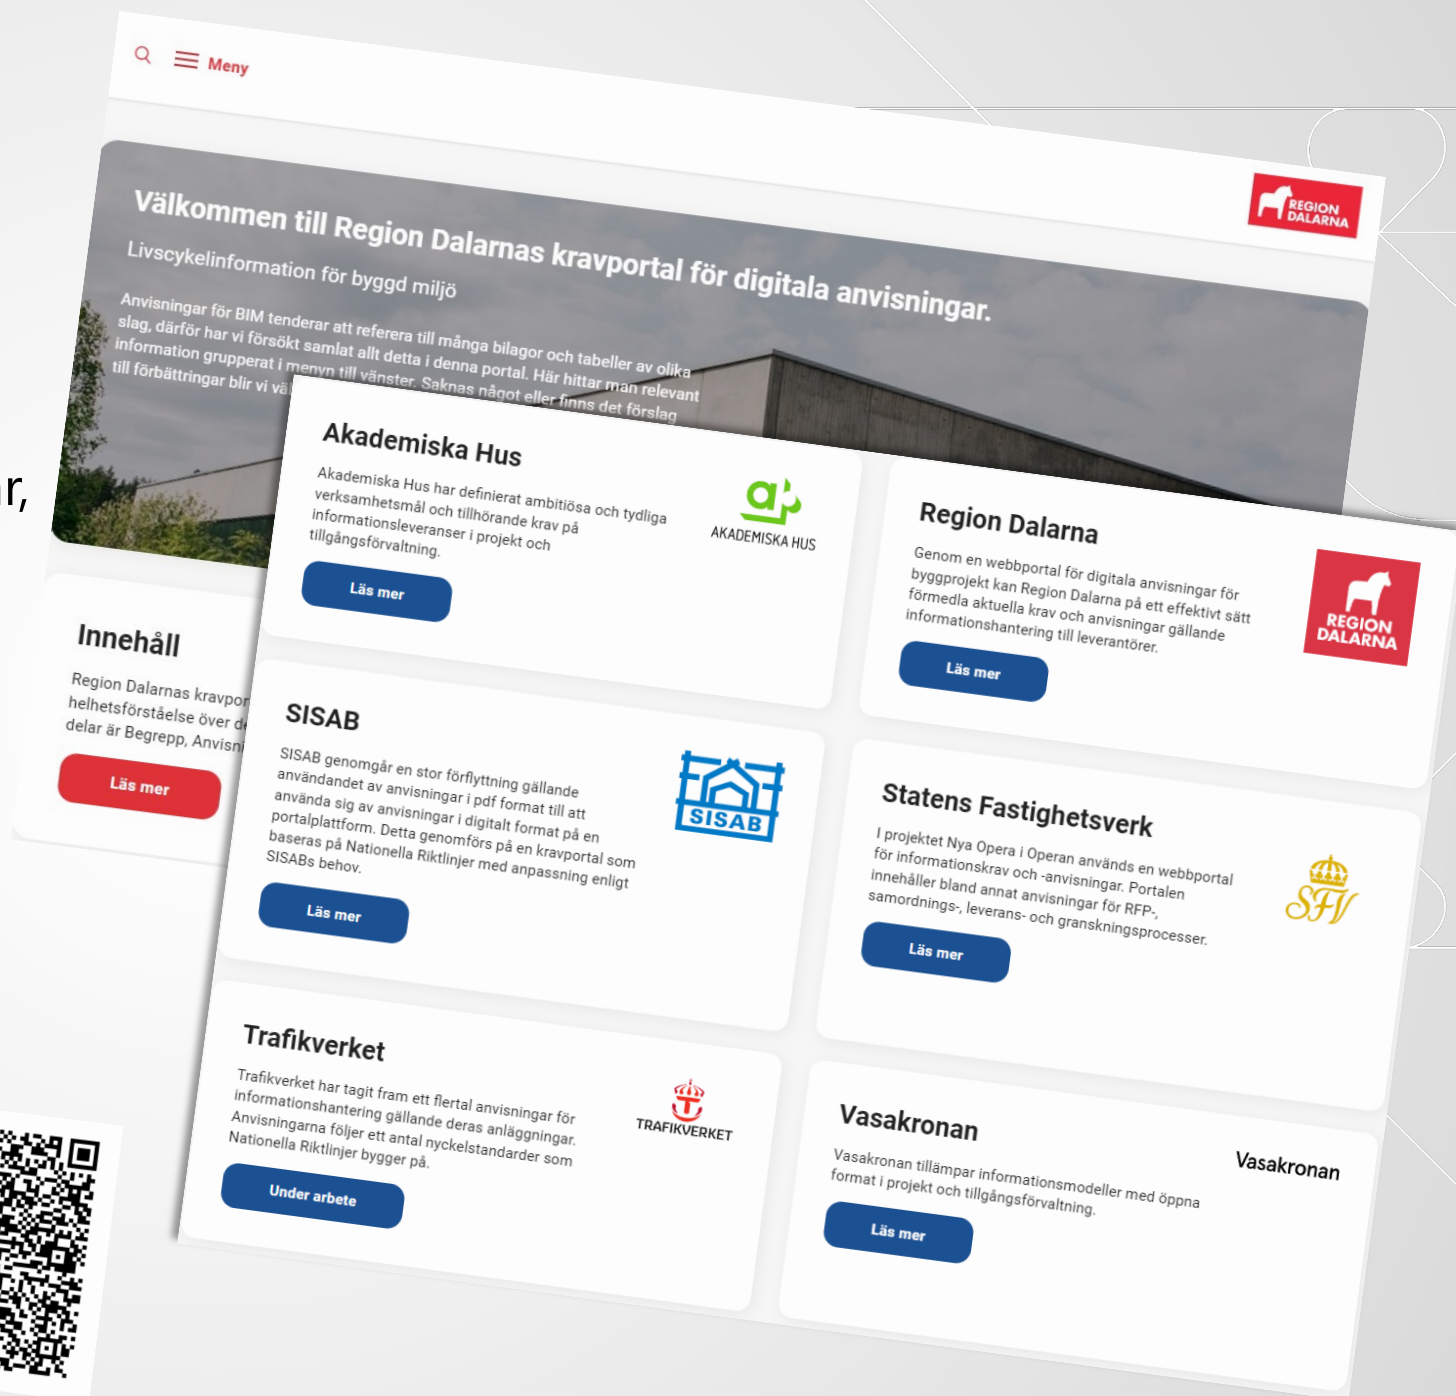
r,

Meny

REGION DALARNA

Välkommen till Region Dalarnas kravportal för digitala anvisningar.

Livscykelinformation för byggd miljö

Anvisningar för BIM tenderar att referera till många bilagor och tabeller av olika slag, därför har vi försökt samlat allt detta i denna portal. Här hittar man relevant information grupperat i menyn till vänster. Saknas något eller finns det förslag till förbättringar blir vi vä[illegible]

Innehåll

Region Dalarnas kravpor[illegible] helhetsförståelse över d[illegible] delar är Begrepp, Anvisni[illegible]

Läs mer

Akademiska Hus

Akademiska Hus har definierat ambitiösa och tydliga verksamhetsmål och tillhörande krav på informationsleveranser i projekt och tillgångsförvaltning.

AKADEMISKA HUS

Läs mer

Region Dalarna

Genom en webbportal för digitala anvisningar för byggprojekt kan Region Dalarna på ett effektivt sätt förmedla aktuella krav och anvisningar gällande informationshantering till leverantörer.

REGION DALARNA

Läs mer

SISAB

SISAB genomgår en stor förflyttning gällande användandet av anvisningar i pdf format till att använda sig av anvisningar i digitalt format på en portalplattform. Detta genomförs på en kravportal som baseras på Nationella Riktlinjer med anpassning enligt SISABs behov.

SISAB

Läs mer

Statens Fastighetsverk

I projektet Nya Opera i Operan används en webbportal för informationskrav och -anvisningar. Portalen innehåller bland annat anvisningar för RFP-, samordnings-, leverans- och granskningsprocesser.

SFV

Läs mer

Trafikverket

Trafikverket har tagit fram ett flertal anvisningar för informationshantering gällande deras anläggningar. Anvisningarna följer ett antal nyckelstandarder som Nationella Riktlinjer bygger på.

TRAFIKVERKET

Under arbete

Vasakronan

Vasakronan tillämpar informationsmodeller med öppna format i projekt och tillgångsförvaltning.

Vasakronan

Läs mer